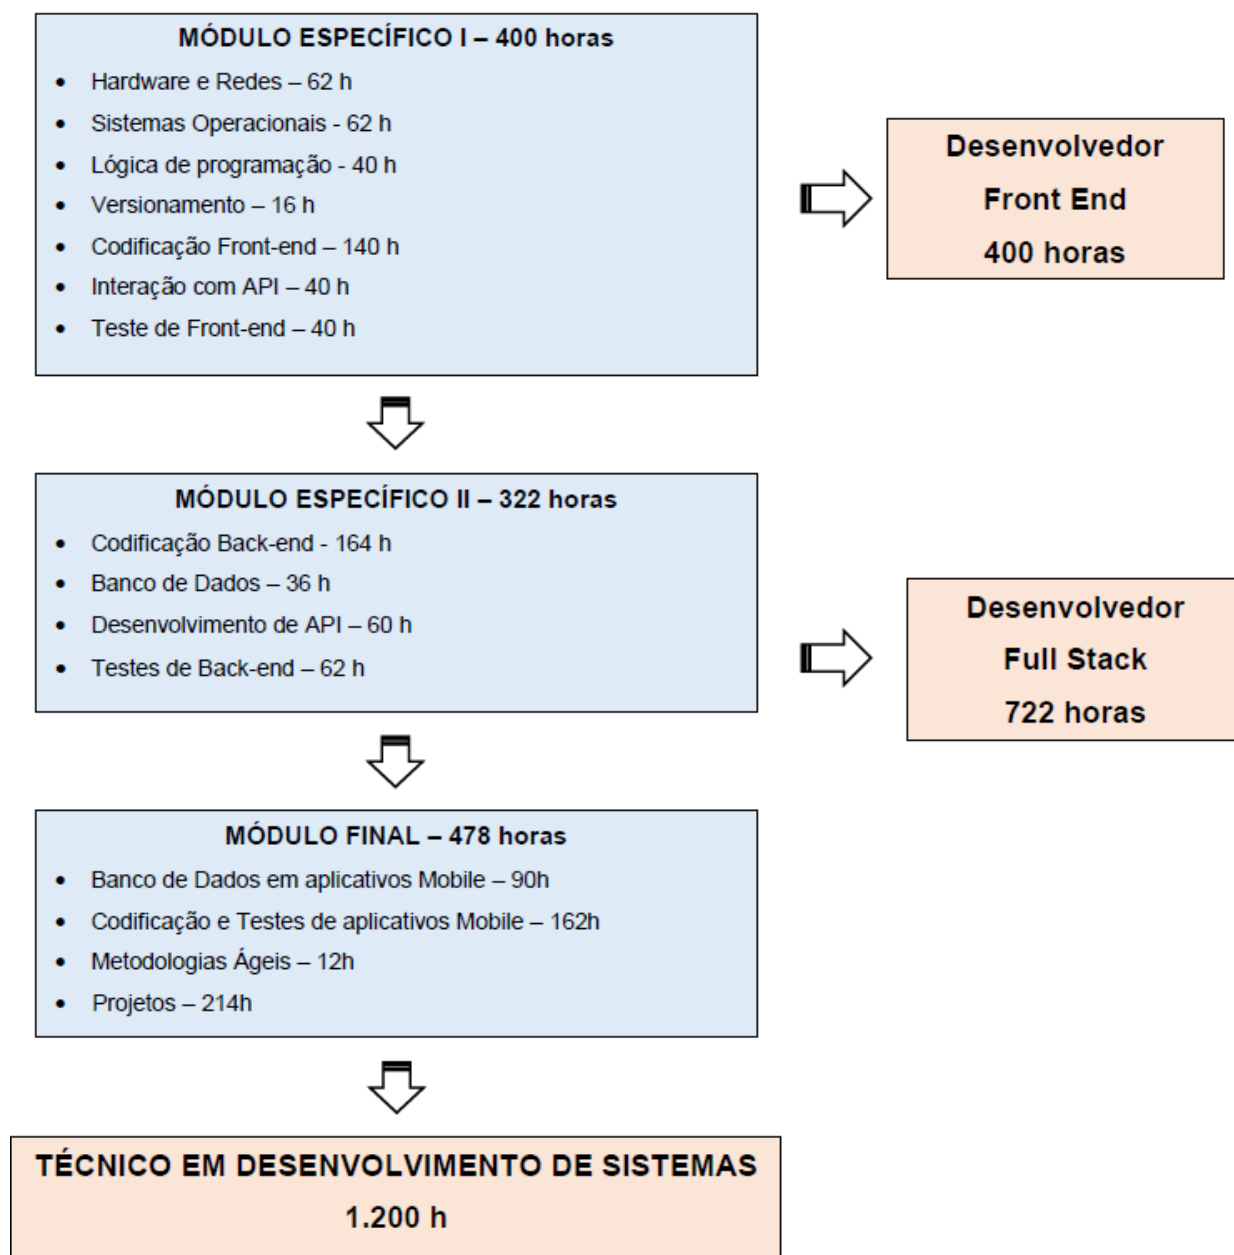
MÓDULO ESPECÍFICO I – 400 horas

- Hardware e Redes – 62 h
- Sistemas Operacionais - 62 h
- Lógica de programação - 40 h
- Versionamento – 16 h
- Codificação Front-end – 140 h
- Interação com API – 40 h
- Teste de Front-end – 40 h

Desenvolvedor
Front End
400 horas

MÓDULO ESPECÍFICO II – 322 horas

- Codificação Back-end - 164 h
- Banco de Dados – 36 h
- Desenvolvimento de API – 60 h
- Testes de Back-end – 62 h

Desenvolvedor
Full Stack
722 horas

MÓDULO FINAL – 478 horas

- Banco de Dados em aplicativos Mobile – 90h
- Codificação e Testes de aplicativos Mobile – 162h
- Metodologias Ágeis – 12h
- Projetos – 214h

TÉCNICO EM DESENVOLVIMENTO DE SISTEMAS
1.200 h